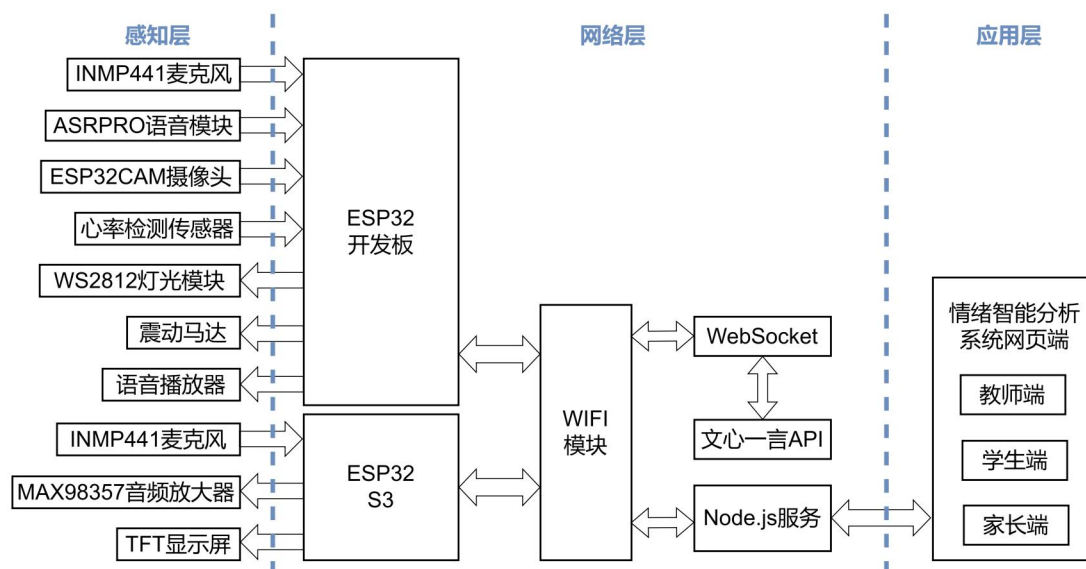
感知层

网络层

应用层

INMP441麦克风

ASRPRO语音模块

ESP32CAM摄像头

心率检测传感器

WS2812灯光模块

震动马达

语音播放器

ESP32
开发板

INMP441麦克风

MAX98357音频放大器

TFT显示屏

ESP32
S3

WIFI
模块

WebSocket

文心一言API

Node.js服务

情绪智能分析
系统网页端

教师端

学生端

家长端